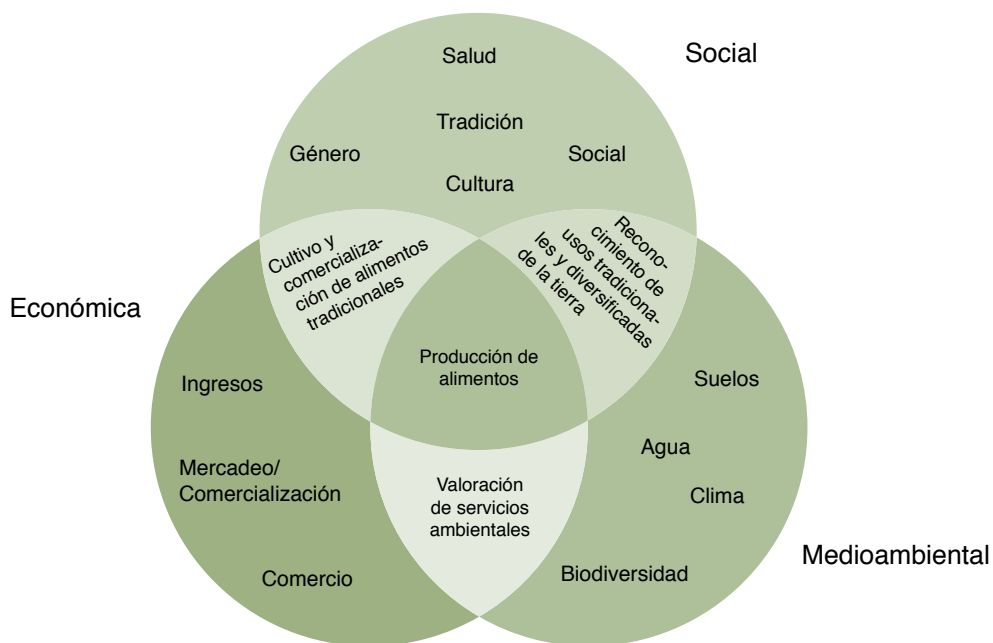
Social

Salud

Tradición

Género

Social

Cultura

Cultivo y comercialización de alimentos tradicionales

Reconocimiento de usos tradicionales y diversificadas de la tierra

Económica

Producción de alimentos

Ingresos

Suelos

Agua

Mercadeo/ Comercialización

Clima

Valoración de servicios ambientales

Comercio

Biodiversidad

Medioambiental